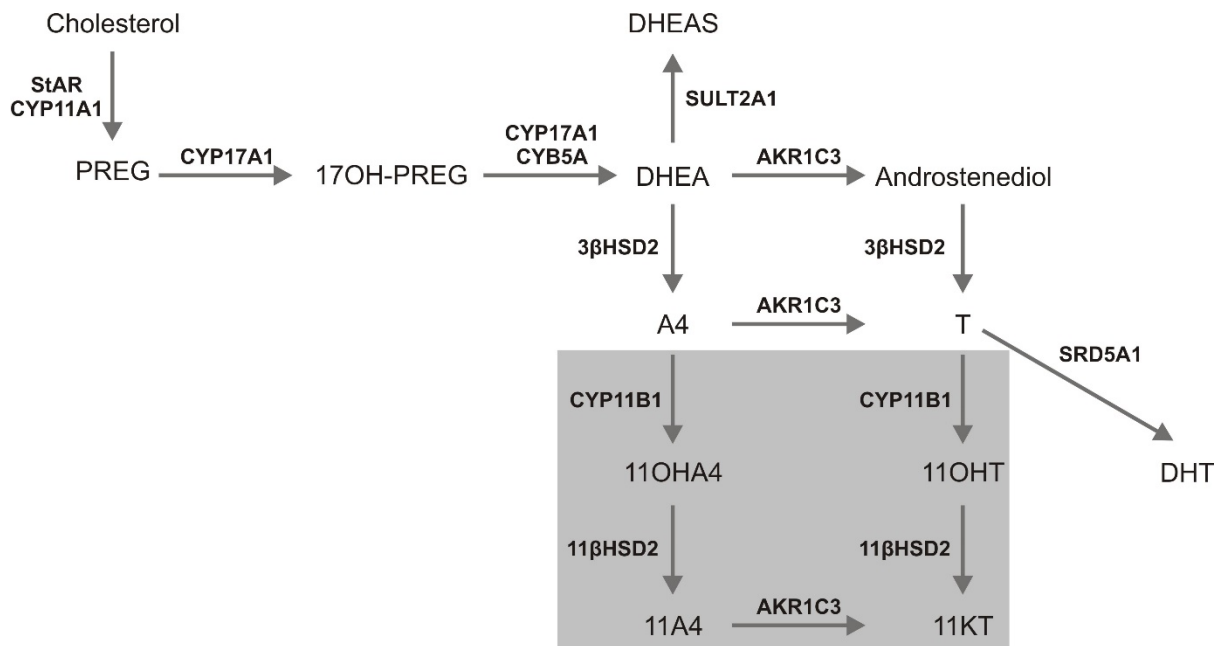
Cholesterol

StAR
CYP11A1

DHEAS

SULT2A1

PREG
CYP17A1
17OH-PREG
CYP17A1
CYB5A
DHEA
AKR1C3
Androstenediol

3βHSD2

3βHSD2

A4
AKR1C3
T

SRD5A1

CYP11B1

CYP11B1

11OHA4

11OHT

DHT

11βHSD2

11βHSD2

11A4
AKR1C3
11KT